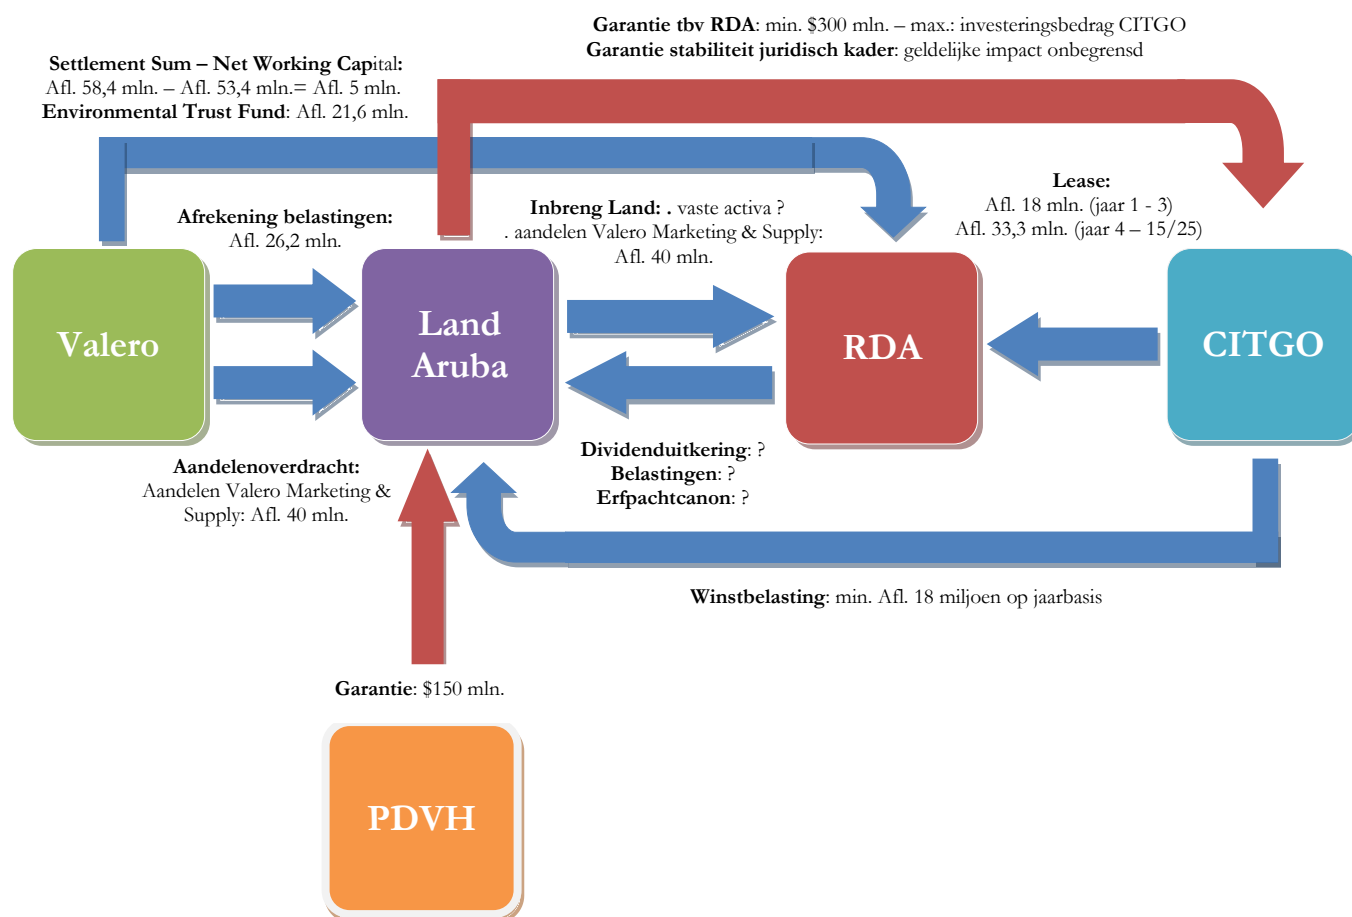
**Garantie tbv RDA**: min. \$300 mln. – max.: investeringsbedrag CITGO
**Garantie stabiliteit juridisch kader**: geldelijke impact onbegrensd

**Settlement Sum – Net Working Cap**ital**:**
Afl. 58,4 mln. – Afl. 53,4 mln.= Afl. 5 mln.
**Environmental Trust Fund**: Afl. 21,6 mln.

**Afrekening belastingen:**
Afl. 26,2 mln.

**Inbreng Land: .** vaste activa ?
. aandelen Valero Marketing & Supply:
Afl. 40 mln.

**Lease:**
Afl. 18 mln. (jaar 1 - 3)
Afl. 33,3 mln. (jaar 4 – 15/25)

Valero

Land Aruba

RDA

CITGO

**Aandelenoverdracht:**
Aandelen Valero Marketing & Supply: Afl. 40 mln.

**Dividenduitkering**: ?
**Belastingen**: ?
**Erfpachtcanon**: ?

**Winstbelasting**: min. Afl. 18 miljoen op jaarbasis

**Garantie**: \$150 mln.

PDVH